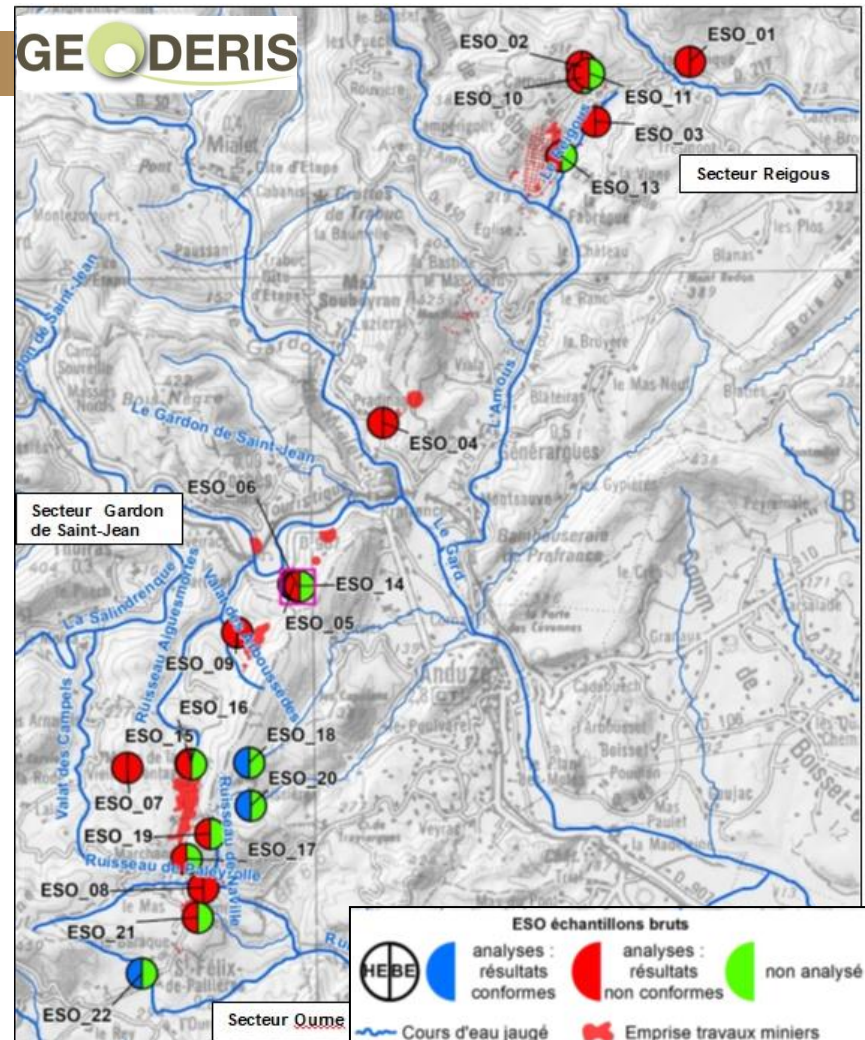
GEODERIS

ESO_01
ESO_02
ESO_10
ESO_11
ESO_03
ESO_13
Secteur Reigous

ESO_04

Secteur Gardon de Saint-Jean
ESO_06
ESO_14
ESO_05
ESO_09
ESO_16
ESO_15
ESO_18
ESO_07
ESO_20
ESO_19
ESO_17
ESO_08
ESO_21
ESO_22
Secteur Oume

Le Gardon de Saint-Jean
La Salindrenque
Ruisseau Alguesmortes
Valat des Campels
Ruisseau de Paleyrolle
Le Gard
L'Amous
Anduze
Générargues
Mialet
Blateiras
Bambouseraie de Prafrance
St-Félix-de-Pallières

ESO échantillons bruts
HE BE
analyses : résultats conformes
analyses : résultats non conformes
non analysé
Cours d'eau jaugé
Emprise travaux miniers